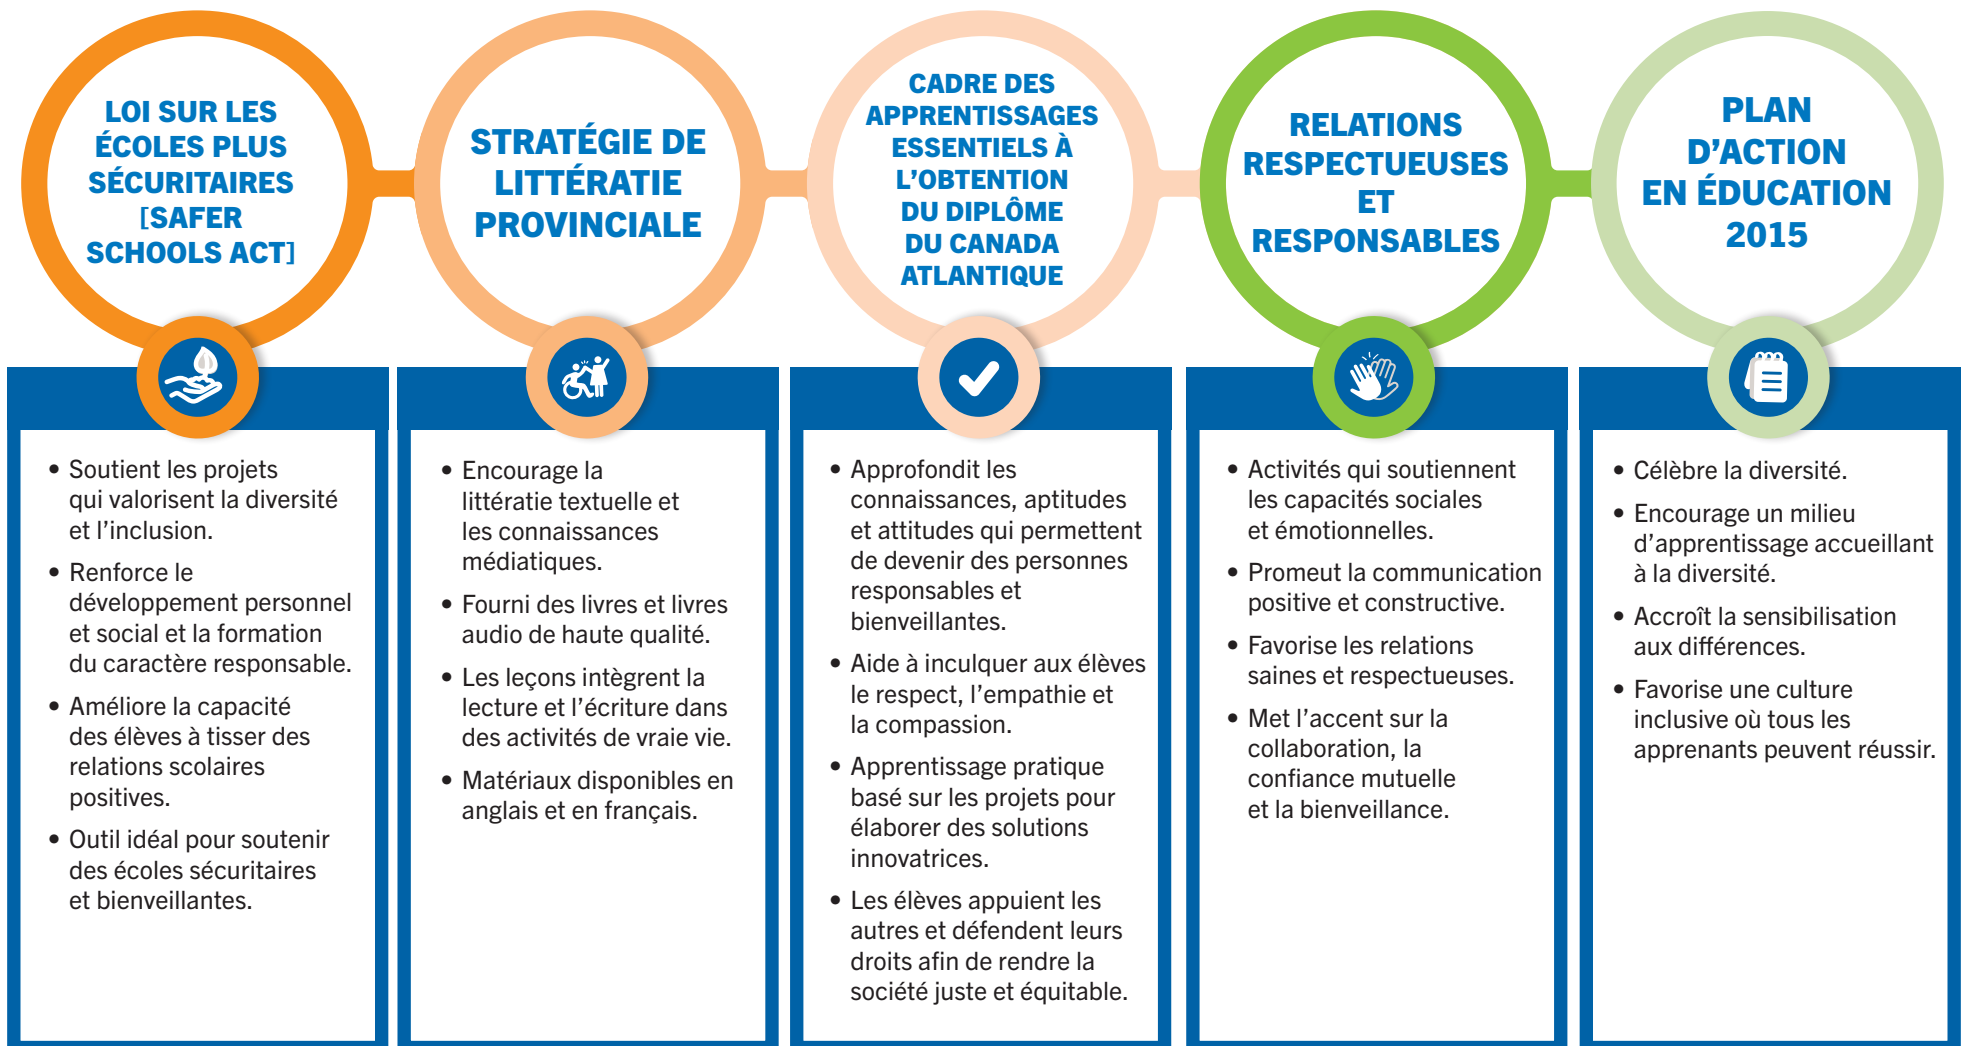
LOI SUR LES ÉCOLES PLUS SÉCURITAIRES [SAFER SCHOOLS ACT]

- Soutient les projets qui valorisent la diversité et l'inclusion.
- Renforce le développement personnel et social et la formation du caractère responsable.
- Améliore la capacité des élèves à tisser des relations scolaires positives.
- Outil idéal pour soutenir des écoles sécuritaires et bienveillantes.

STRATÉGIE DE LITTÉRATIE PROVINCIALE

- Encourage la littératie textuelle et les connaissances médiatiques.
- Fourni des livres et livres audio de haute qualité.
- Les leçons intègrent la lecture et l'écriture dans des activités de vraie vie.
- Matériaux disponibles en anglais et en français.

CADRE DES APPRENTISSAGES ESSENTIELS À L'OBTENTION DU DIPLÔME DU CANADA ATLANTIQUE

- Approfondit les connaissances, aptitudes et attitudes qui permettent de devenir des personnes responsables et bienveillantes.
- Aide à inculquer aux élèves le respect, l'empathie et la compassion.
- Apprentissage pratique basé sur les projets pour élaborer des solutions innovatrices.
- Les élèves appuient les autres et défendent leurs droits afin de rendre la société juste et équitable.

RELATIONS RESPECTUEUSES ET RESPONSABLES

- Activités qui soutiennent les capacités sociales et émotionnelles.
- Promeut la communication positive et constructive.
- Favorise les relations saines et respectueuses.
- Met l'accent sur la collaboration, la confiance mutuelle et la bienveillance.

PLAN D'ACTION EN ÉDUCATION 2015

- Célèbre la diversité.
- Encourage un milieu d'apprentissage accueillant à la diversité.
- Accroît la sensibilisation aux différences.
- Favorise une culture inclusive où tous les apprenants peuvent réussir.